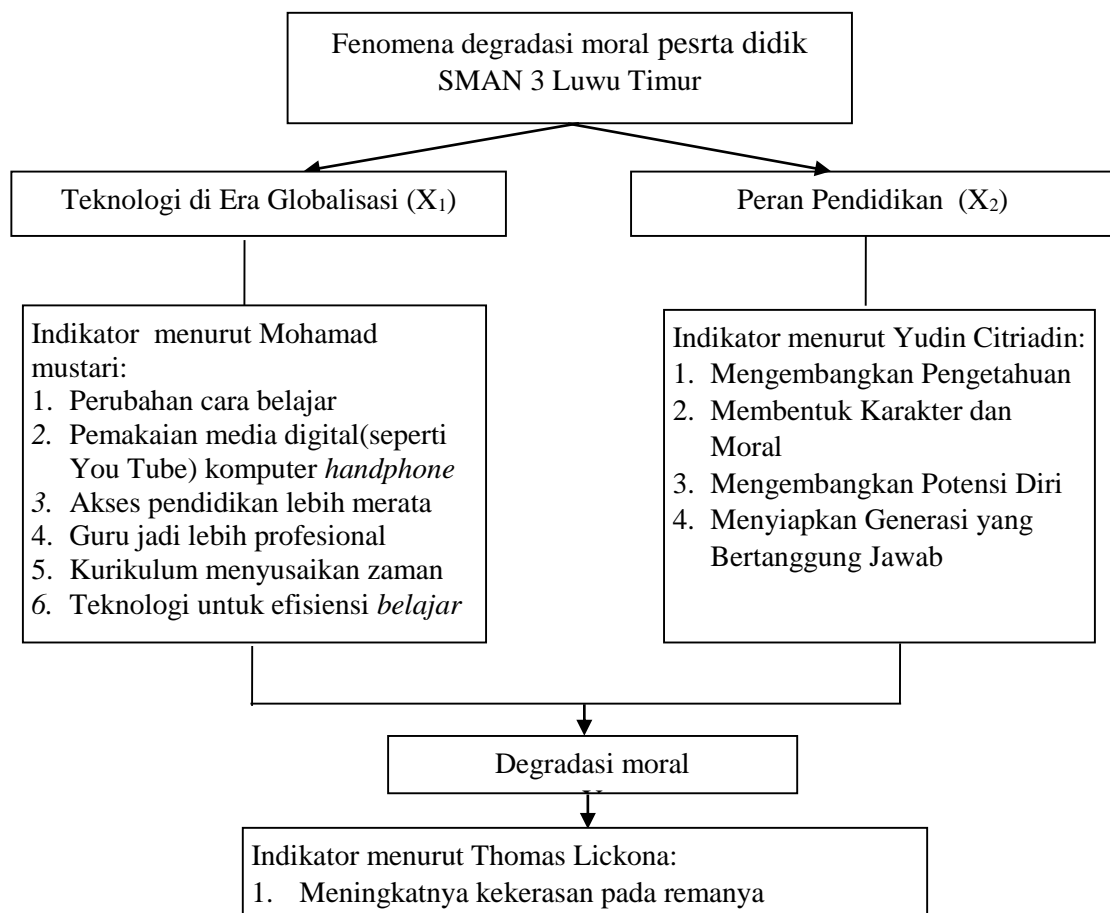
Fenomena degradasi moral pesrta didik SMAN 3 Luwu Timur

Teknologi di Era Globalisasi ($X_1$)

Peran Pendidikan ($X_2$)

Indikator menurut Mohamad mustari:
1. Perubahan cara belajar
2. Pemakaian media digital(seperti You Tube) komputer handphone
3. Akses pendidikan lebih merata
4. Guru jadi lebih profesional
5. Kurikulum menyusaikan zaman
6. Teknologi untuk efisiensi belajar

Indikator menurut Yudin Citriadin:
1. Mengembangkan Pengetahuan
2. Membentuk Karakter dan Moral
3. Mengembangkan Potensi Diri
4. Menyiapkan Generasi yang Bertanggung Jawab

Degradasi moral
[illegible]

Indikator menurut Thomas Lickona:
1. Meningkatnya kekerasan pada remanya